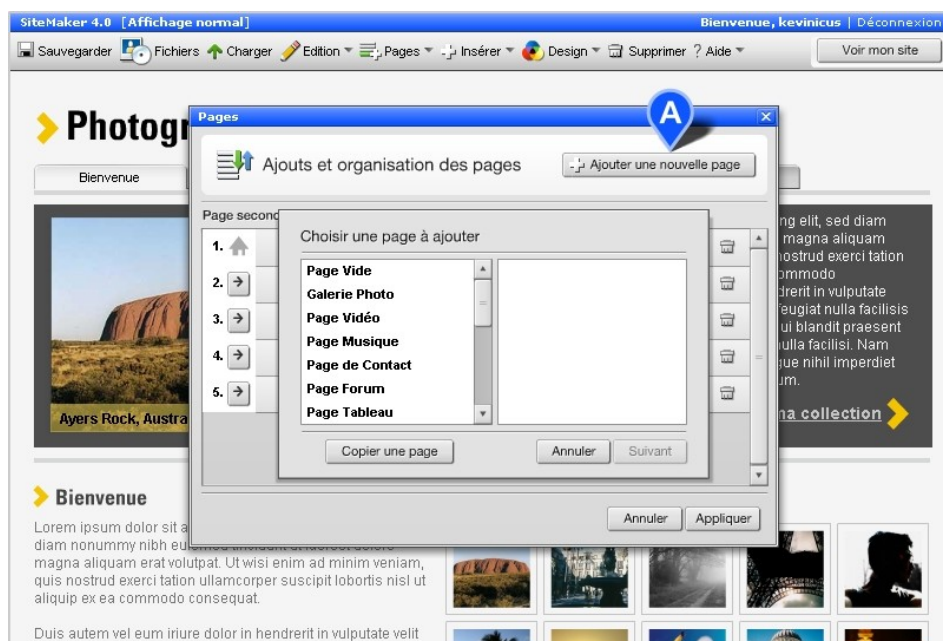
SiteMaker 4.0 [Affichage normal]
Bienvenue, kevinicus | Déconnexion

Sauvegarder Fichiers Charger Edition Pages Insérer Design Supprimer ? Aide
Voir mon site

Photogr

Bienvenue

Pages

A

Ajouts et organisation des pages
Ajouter une nouvelle page

Page second

1.
2.
3.
4.
5.

Choisir une page à ajouter

Page Vide
Galerie Photo
Page Vidéo
Page Musique
Page de Contact
Page Forum
Page Tableau

Copier une page
Annuler
Suivant

Annuler
Appliquer

ng elit, sed diam magna aliquam nostrud exerci tation ommodo drerit in vulputate feugiat nulla facilisis ui blandit praesent nulla facilisi. Nam gue nihil imperdiet um.

Ayers Rock, Austra

na collection

Bienvenue

Lorem ipsum dolor sit a diam nonummy nibh eu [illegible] magna aliquam erat volutpat. Ut wisi enim ad minim veniam, quis nostrud exerci tation ullamcorper suscipit lobortis nisl ut aliquip ex ea commodo consequat.

Duis autem vel eum iriure dolor in hendrerit in vulputate velit